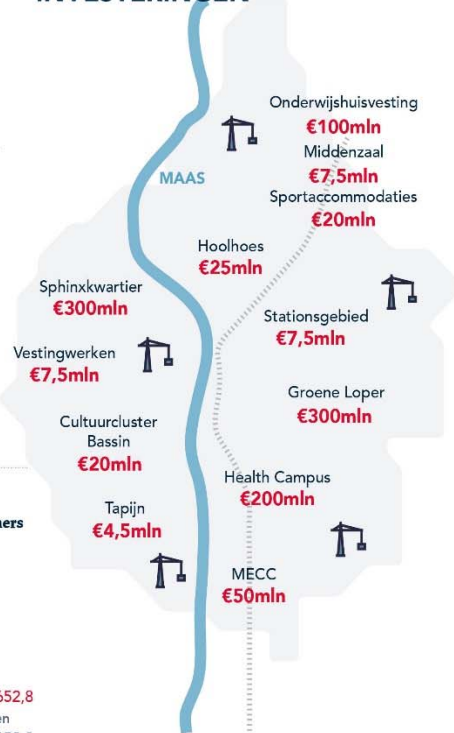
Onderwijshuisvesting
€100mln

Middenzaal
€7,5mln

MAAS

Sportaccommodaties
€20mln

Hoolhoes
€25mln

Sphinxkwartier
€300mln

Stationsgebied
€7,5mln

Vestingwerken
€7,5mln

Groene Loper
€300mln

Cultuurcluster Bassin
€20mln

Health Campus
€200mln

ners

Tapijn
€4,5mln

MECC
€50mln

652,8
en